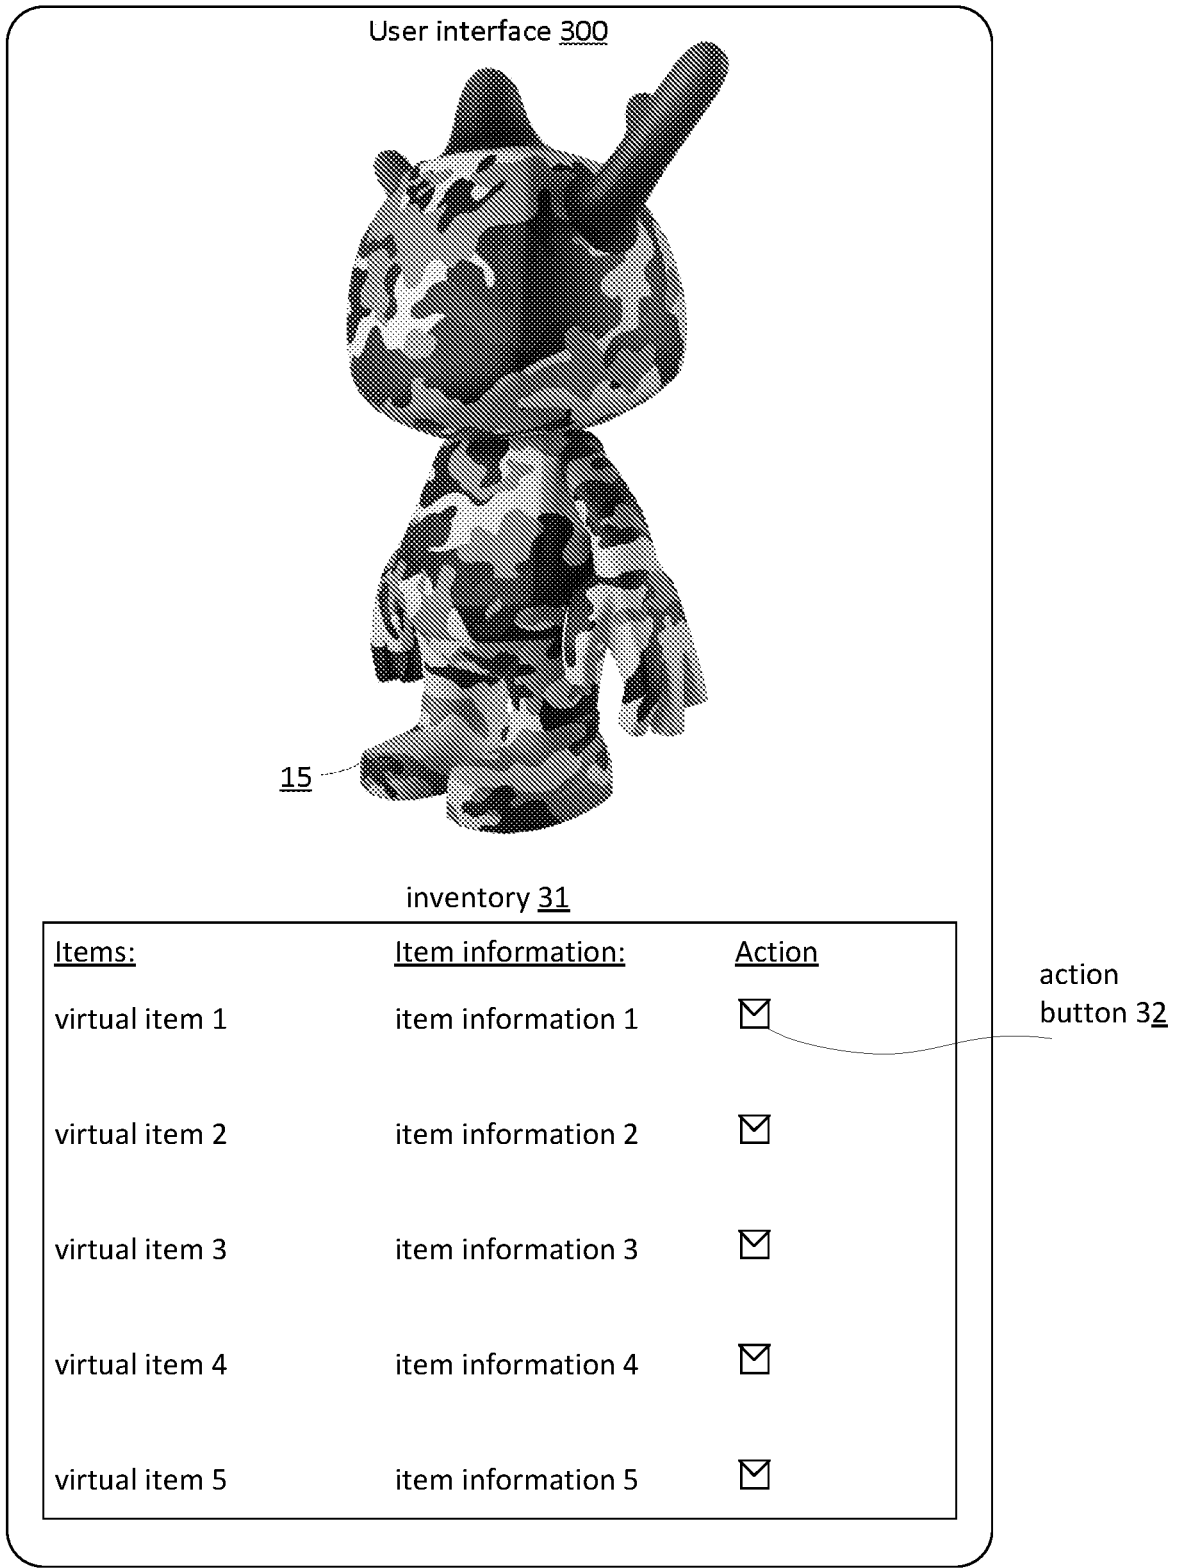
User interface 300

15

inventory 31

| Items: | Item information: | Action |
|---|---|---|
| virtual item 1 | item information 1 | ☐ |
| virtual item 2 | item information 2 | ☐ |
| virtual item 3 | item information 3 | ☐ |
| virtual item 4 | item information 4 | ☐ |
| virtual item 5 | item information 5 | ☐ |

action button 32